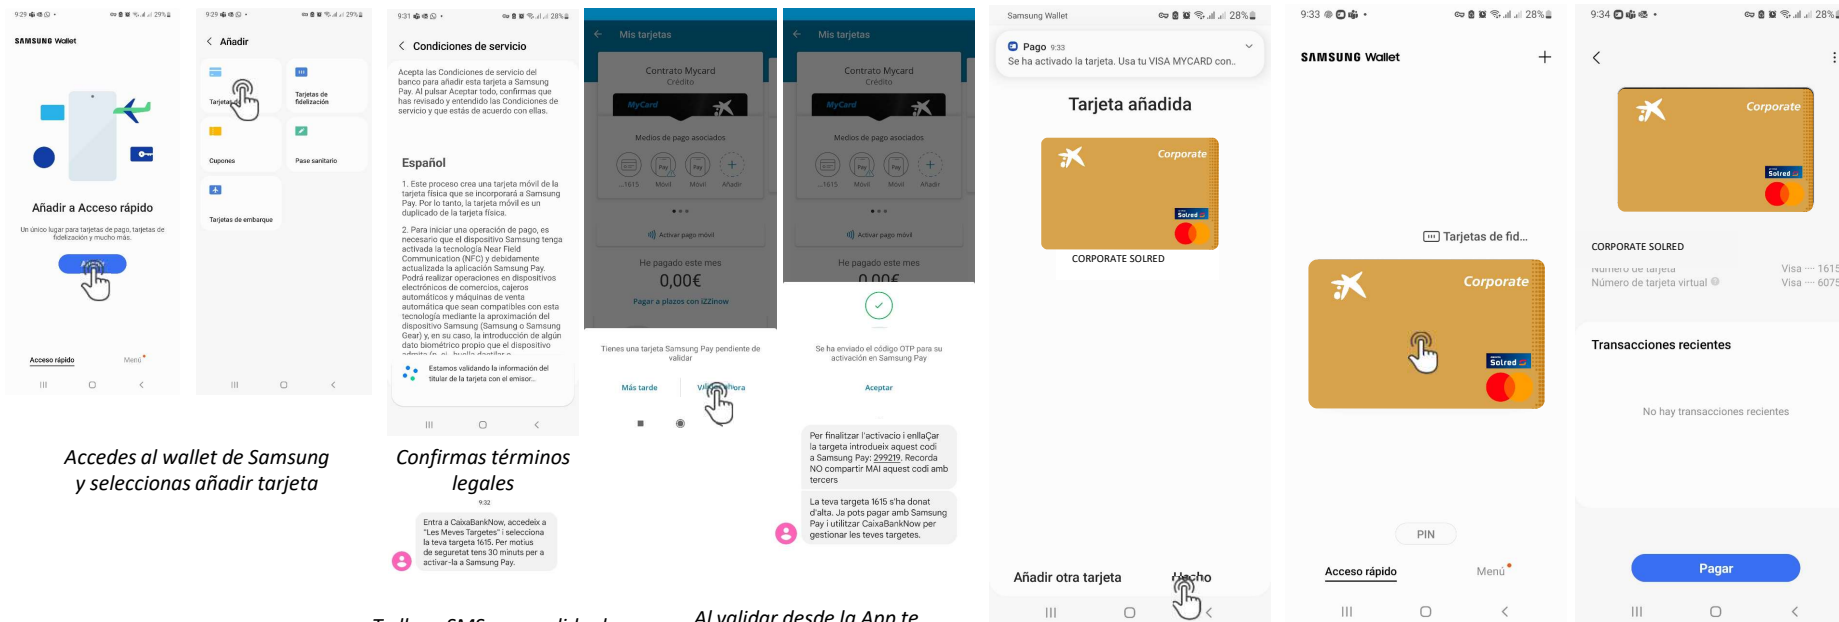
9:29 29%

SAMSUNG Wallet

Añadir a Acceso rápido

Un único lugar para tarjetas de pago, tarjetas de fidelización y mucho más.

Añadir

Acceso rápido Menú

9:29 29%

Añadir

Tarjetas

Tarjetas de fidelización

Cupones

Pase sanitario

Tarjetas de embarque

9:31 28%

Condiciones de servicio

Acepta las Condiciones de servicio del banco para añadir esta tarjeta a Samsung Pay. Al pulsar Aceptar todo, confirmas que has revisado y entendido las Condiciones de servicio y que estás de acuerdo con ellas.

Español

1. Este proceso crea una tarjeta móvil de la tarjeta física que se incorporará a Samsung Pay. Por lo tanto, la tarjeta móvil es un duplicado de la tarjeta física.

2. Para iniciar una operación de pago, es necesario que el dispositivo Samsung tenga activada la tecnología Near Field Communication (NFC) y debidamente actualizada la aplicación Samsung Pay. Podrá realizar operaciones en dispositivos electrónicos de comercios, cajeros automáticos y máquinas de venta automática que sean compatibles con esta tecnología mediante la aproximación del dispositivo Samsung (Samsung o Samsung Gear) y, en su caso, la introducción de algún dato biométrico propio que el dispositivo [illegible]

Estamos validando la información del titular de la tarjeta con el emisor...

Mis tarjetas

Contrato Mycard
Crédito

MyCard

Medios de pago asociados

...1615 Móvil Móvil Añadir

Activar pago móvil

He pagado este mes

0,00€

Pagar a plazos con iZZinow

Tienes una tarjeta Samsung Pay pendiente de validar

Más tarde Validar ahora

Mis tarjetas

Contrato Mycard
Crédito

MyCard

Medios de pago asociados

...1615 Móvil Móvil Añadir

Activar pago móvil

He pagado este mes

0,00€

Se ha enviado el código OTP para su activación en Samsung Pay

Aceptar

Per finalitzar l'activacio i enllaÇar la targeta introdueix aquest codi a Samsung Pay: 299219. Recorda NO compartir MAI aquest codi amb tercers

La teva targeta 1615 s'ha donat d'alta. Ja pots pagar amb Samsung Pay i utilitzar CaixaBankNow per gestionar les teves targetes.

Samsung Wallet 28%

Pago 9:33
Se ha activado la tarjeta. Usa tu VISA MYCARD con...

Tarjeta añadida

Corporate

Solred

CORPORATE SOLRED

Añadir otra tarjeta Hecho

9:33 28%

SAMSUNG Wallet

Tarjetas de fid...

Corporate

Solred

PIN

Acceso rápido Menú

9:34 28%

Corporate

Solred

CORPORATE SOLRED

Número de tarjeta Visa ···· 1615
Número de tarjeta virtual Visa ···· 6075

Transacciones recientes

No hay transacciones recientes

Pagar

Accedes al wallet de Samsung y seleccionas añadir tarjeta

Confirmas términos legales

9:32

Entra a CaixaBankNow, accedeix a "Les Meves Targetes" i selecciona la teva targeta 1615. Per motius de seguretat tens 30 minuts per a activar-la a Samsung Pay.

Te llega SMS para validar la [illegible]

Al validar desde la App te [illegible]